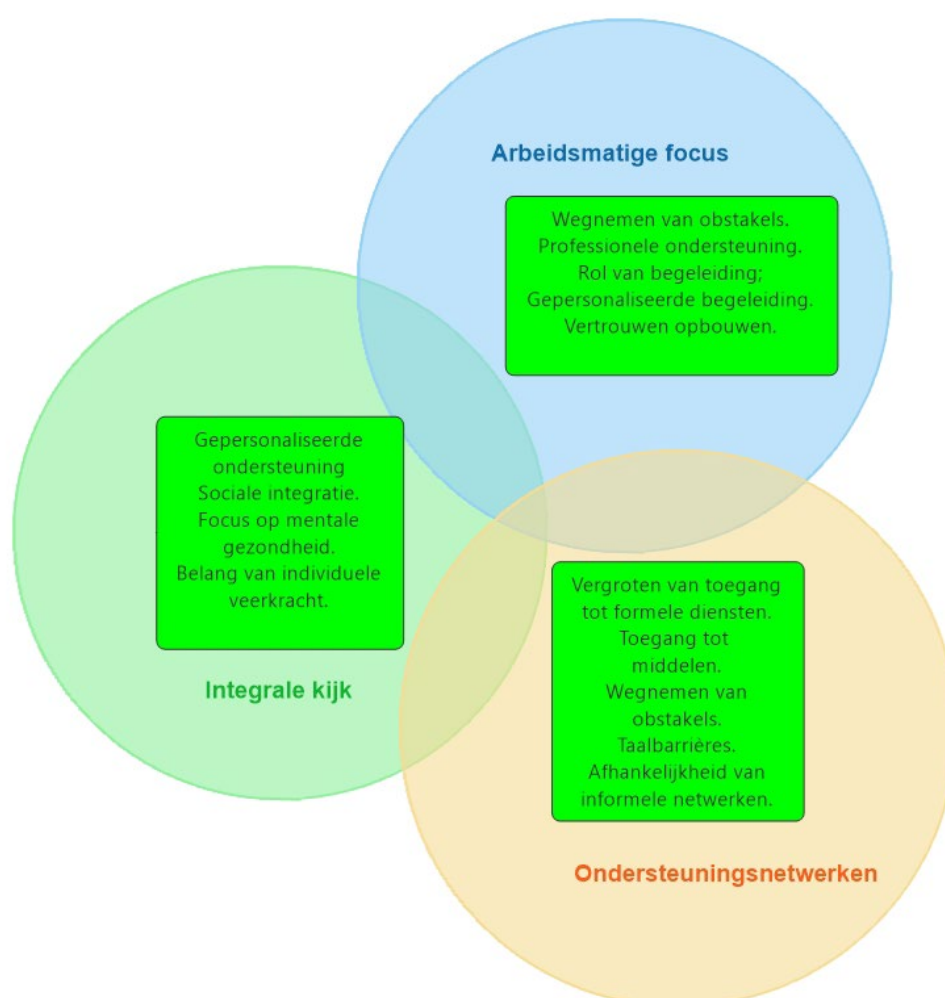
Arbeidsmatige focus

Wegnemen van obstakels.
Professionele ondersteuning.
Rol van begeleiding;
Gepersonaliseerde begeleiding.
Vertrouwen opbouwen.

Gepersonaliseerde ondersteuning
Sociale integratie.
Focus op mentale gezondheid.
Belang van individuele veerkracht.

Integrale kijk

Vergroten van toegang tot formele diensten.
Toegang tot middelen.
Wegnemen van obstakels.
Taalbarrières.
Afhankelijkheid van informele netwerken.

Ondersteuningsnetwerken